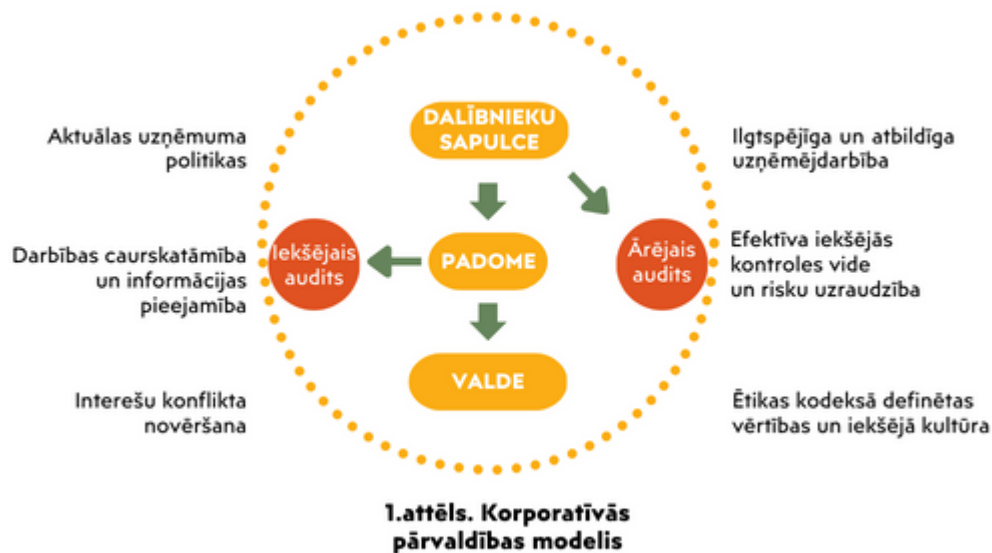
Aktuālas uzņēmuma politikas

Darbības caurskatāmība un informācijas pieejamība

Interešu konflikta novēršana

DALĪBNIEKU SAPULCE

Iekšējais audits

PADOME

Ārējais audits

VALDE

Ilgtspējīga un atbildīga uzņēmējdarbība

Efektīva iekšējās kontroles vide un risku uzraudzība

Ētikas kodeksā definētas vērtības un iekšējā kultūra

1.attēls. Korporatīvās pārvaldības modelis